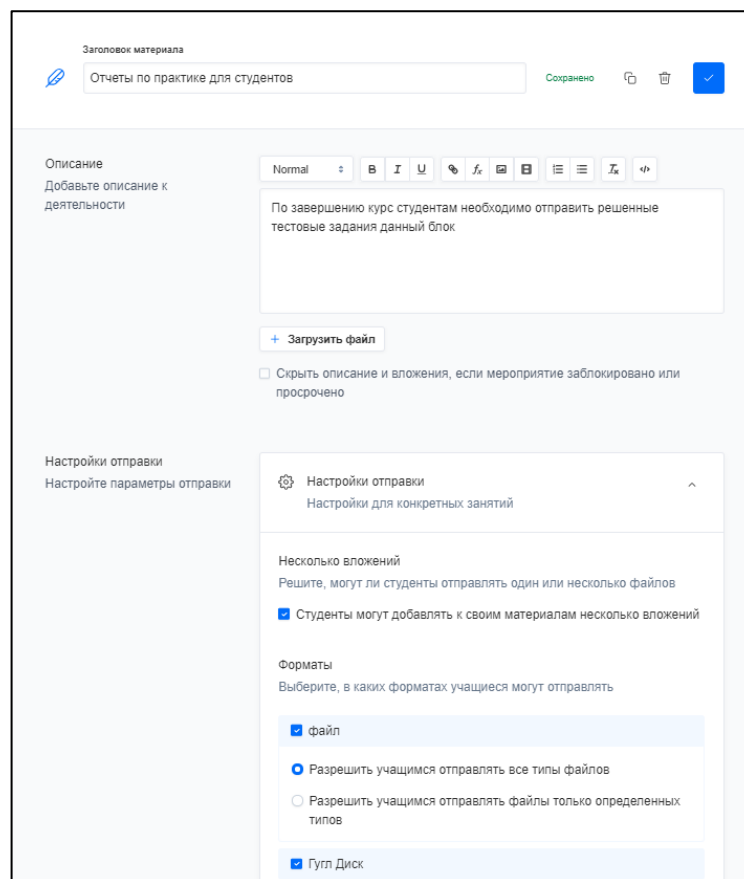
Заголовок материала

Отчеты по практике для студентов

Сохранено

Описание
Добавьте описание к деятельности

Normal

B I U

По завершению курс студентам необходимо отправить решенные тестовые задания данный блок

+ Загрузить файл

Скрыть описание и вложения, если мероприятие заблокировано или просрочено

Настройки отправки
Настройте параметры отправки

Настройки отправки
Настройки для конкретных занятий

Несколько вложений
Решите, могут ли студенты отправлять один или несколько файлов

Студенты могут добавлять к своим материалам несколько вложений

Форматы
Выберите, в каких форматах учащиеся могут отправлять

файл

Разрешить учащимся отправлять все типы файлов

Разрешить учащимся отправлять файлы только определенных типов

Гугл Диск